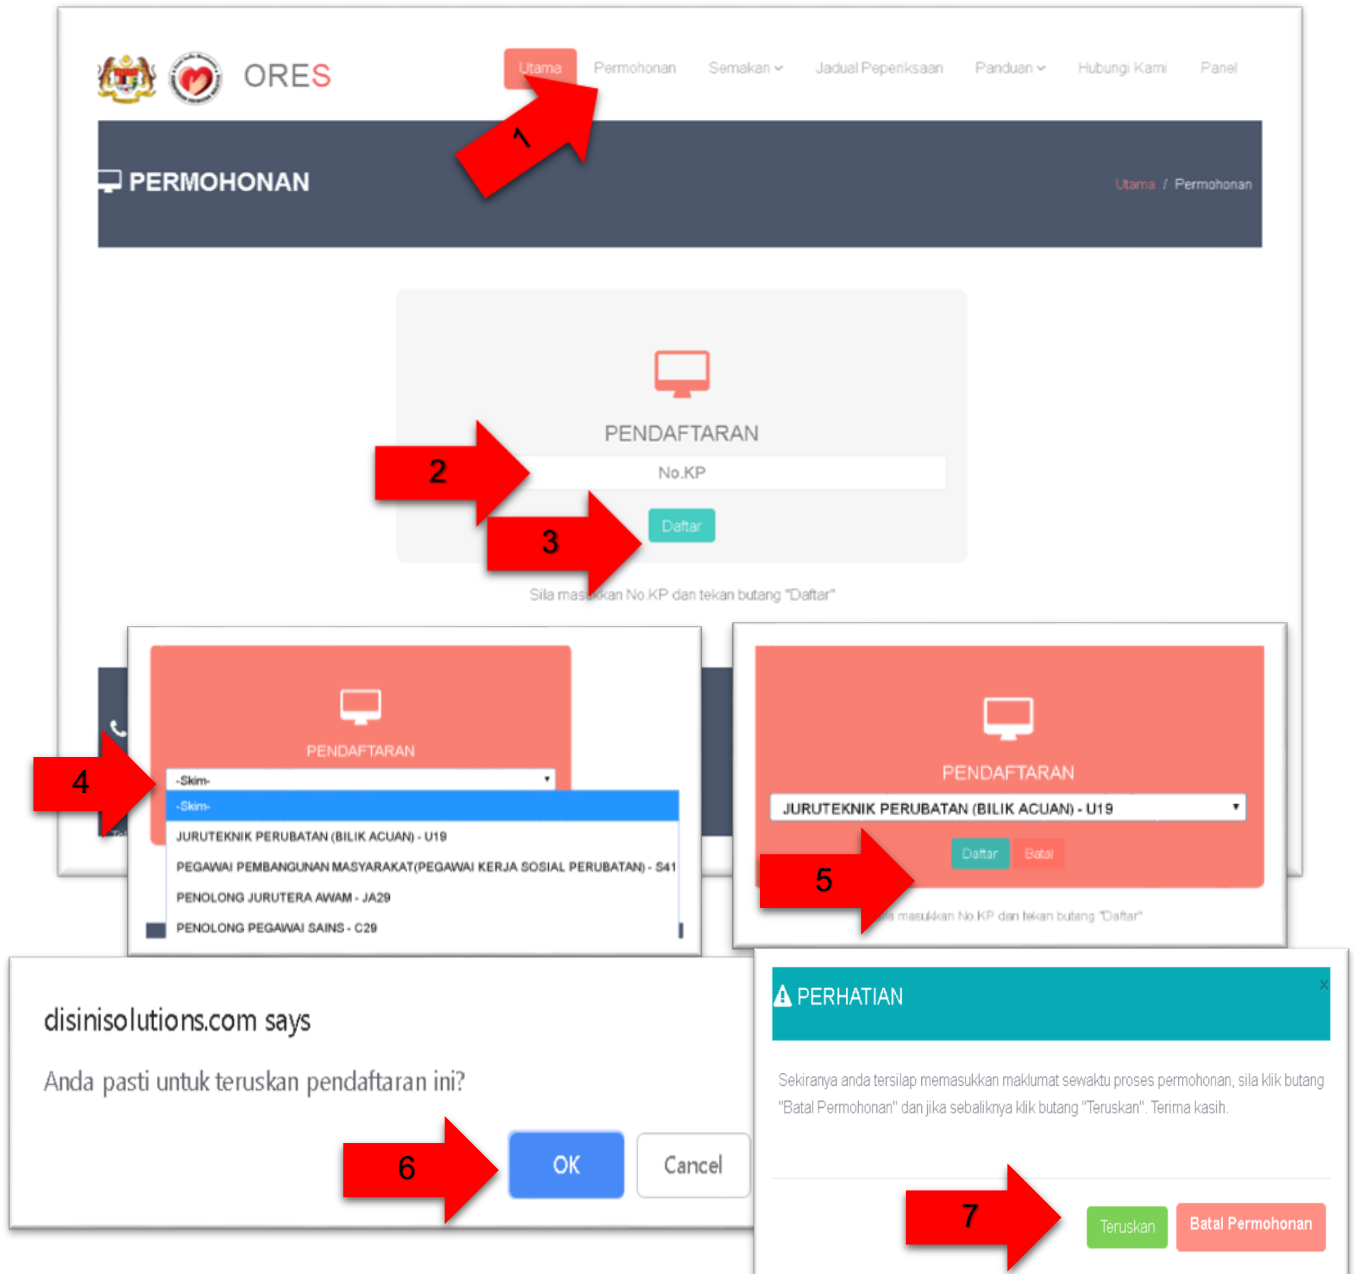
ORES

Utama Permohonan Semakan Jadual Peperiksaan Panduan Hubungi Kami Panel

1

PERMOHONAN

Utama / Permohonan

PENDAFTARAN

2

No.KP

3

Daftar

Sila mas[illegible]kan No.KP dan tekan butang "Daftar"

PENDAFTARAN

4

-Skim-

-Skim-

JURUTEKNIK PERUBATAN (BILIK ACUAN) - U19

PEGAWAI PEMBANGUNAN MASYARAKAT(PEGAWAI KERJA SOSIAL PERUBATAN) - S41

PENOLONG JURUTERA AWAM - JA29

PENOLONG PEGAWAI SAINS - C29

PENDAFTARAN

JURUTEKNIK PERUBATAN (BILIK ACUAN) - U19

Daftar Batal

5

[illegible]a masukkan No.KP dan tekan butang "Daftar"

disinisolutions.com says

Anda pasti untuk teruskan pendaftaran ini?

6

OK Cancel

PERHATIAN

Sekiranya anda tersilap memasukkan maklumat sewaktu proses permohonan, sila klik butang "Batal Permohonan" dan jika sebaliknya klik butang "Teruskan". Terima kasih.

7

Teruskan Batal Permohonan